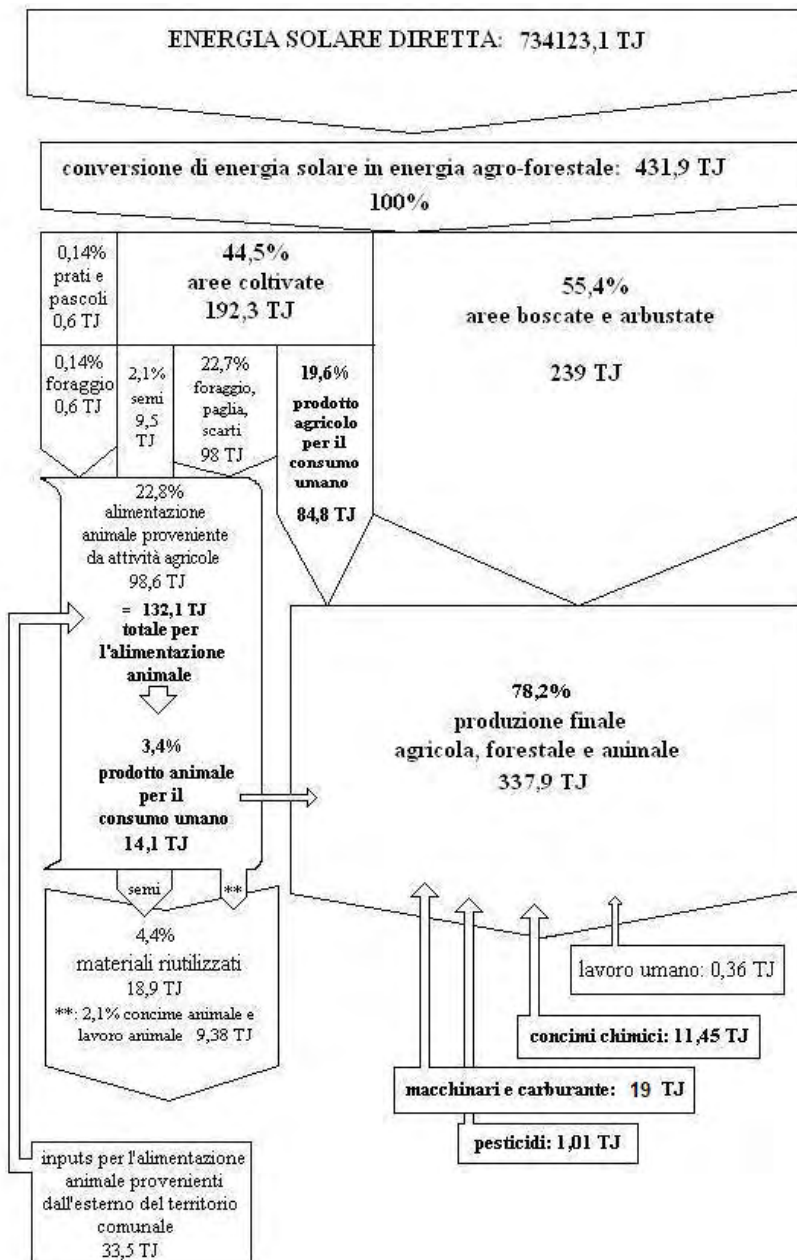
ENERGIA SOLARE DIRETTA: 734123,1 TJ

conversione di energia solare in energia agro-forestale: 431,9 TJ
100%

0,14%
prati e pascoli
0,6 TJ

44,5%
aree coltivate
192,3 TJ

55,4%
aree boscate e arbustate
239 TJ

0,14%
foraggio
0,6 TJ

2,1%
semi
9,5 TJ

22,7%
foraggio, paglia, scarti
98 TJ

19,6%
prodotto agricolo per il consumo umano
84,8 TJ

22,8%
alimentazione animale proveniente da attività agricole
98,6 TJ
= 132,1 TJ
totale per l'alimentazione animale

3,4%
prodotto animale per il consumo umano
14,1 TJ

78,2%
produzione finale
agricola, forestale e animale
337,9 TJ

semi

**

4,4%
materiali riutilizzati
18,9 TJ
**: 2,1% concime animale e lavoro animale 9,38 TJ

lavoro umano: 0,36 TJ

concimi chimici: 11,45 TJ

macchinari e carburante: 19 TJ

pesticidi: 1,01 TJ

inputs per l'alimentazione animale provenienti dall'esterno del territorio comunale
33,5 TJ